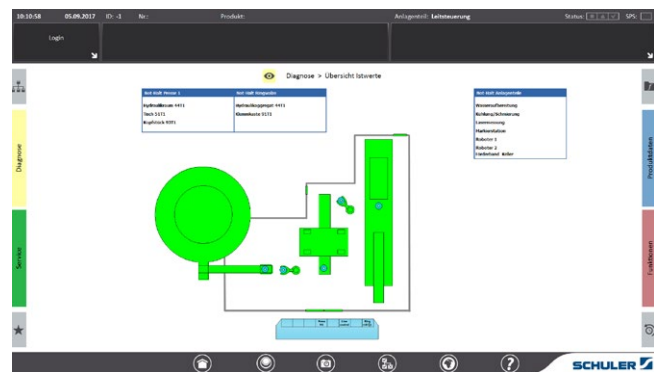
10:10:58 05.09.2017 ID: -1 Nr.: Produkt: Anlagenteil: Leitsteuerung Status: SPS:

Login

Diagnose > Übersicht Istwerte

Diagnose

Service

Produktdaten

Funktionen

| Test Halt Presse 1 | Test Halt Ringsäule |
|---|---|
| Hydrauliköltemp 1411<br>Tisch 5171<br>Kopfstück 4391 | Hydraulikaggregat 1411<br>Kleinteilsäule 5171 |

Test Halt Anlagenteile
Wasseraufbereitung
Kühlung/Schmierung
Laserzentrierung
Markierstation
Roboter 1
Roboter 2
Förderband Keller

SCHULER